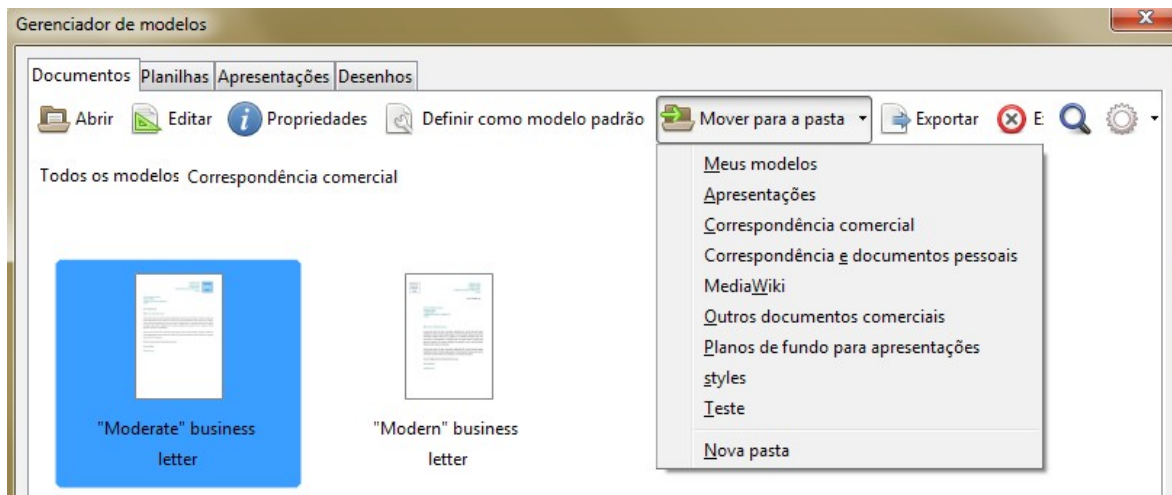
Gerenciador de modelos

Documentos Planilhas Apresentações Desenhos

Abrir Editar Propriedades Definir como modelo padrão Mover para a pasta Exportar E

Todos os modelos Correspondência comercial

Meus modelos
Apresentações
Correspondência comercial
Correspondência e documentos pessoais
MediaWiki
Outros documentos comerciais
Planos de fundo para apresentações
styles
Teste
Nova pasta

"Moderate" business letter

"Modern" business letter